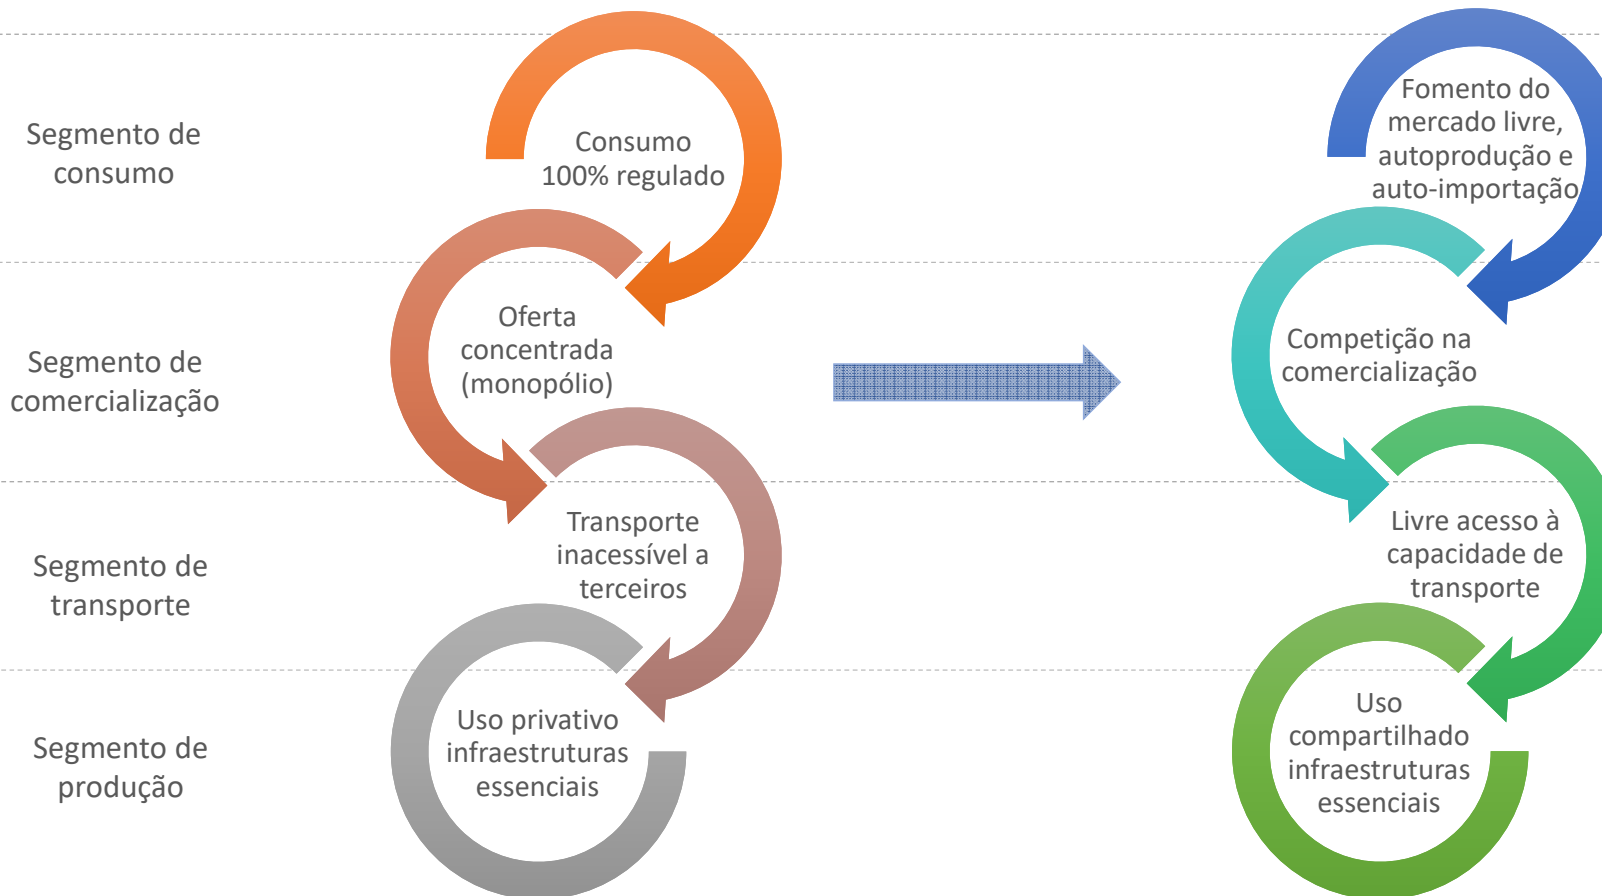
Segmento de consumo

Consumo 100% regulado

Fomento do mercado livre, autoprodução e auto-importação

Segmento de comercialização

Oferta concentrada (monopólio)

Competição na comercialização

Segmento de transporte

Transporte inacessível a terceiros

Livre acesso à capacidade de transporte

Segmento de produção

Uso privativo infraestruturas essenciais

Uso compartilhado infraestruturas essenciais